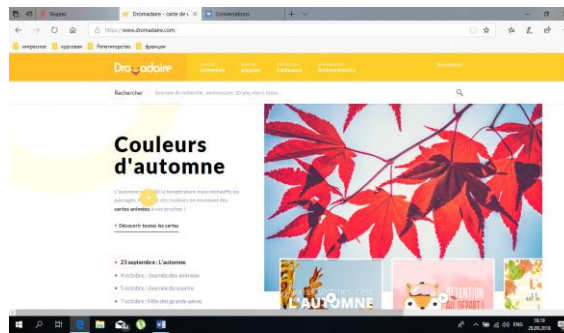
Яндекс
Dromadaire - carte de v
Conversations
https://www.dromadaire.com/
интересное
курсовая
Репетиторство
франция
Dromadaire
cartes animées
cartes papier
cartes cadeaux
Abonnements
Rechercher
Exemple de recherche : anniversaire, 30 ans, merci, bisou...
Couleurs d'automne
L'automne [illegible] la température mais réchauffe les paysages. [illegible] des couleurs en envoyant des cartes animées à vos proches !
> Découvrir toutes les cartes
23 septembre : L'automne
4 octobre : Journée des animaux
5 octobre : Journée du sourire
7 octobre : Fête des grands-pères
L'AUTOMNE
ATTENTION AU DÉPART !
ENG
18:19
26.09.2018